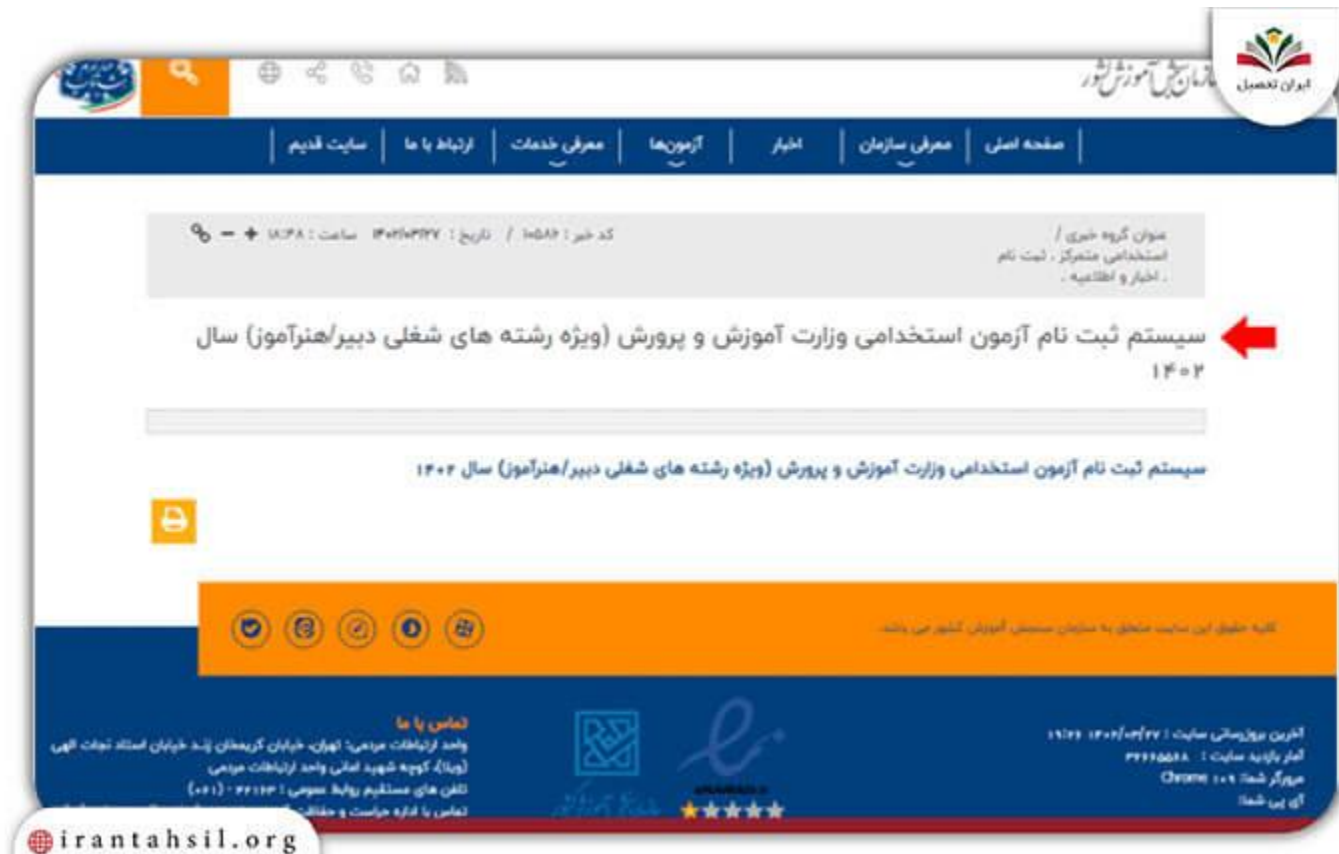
ایران تحصیل

سازمان سنجش آموزش کشور

صفحه اصلی | معرفی سازمان | اخبار | آزمون‌ها | معرفی خدمات | ارتباط با ما | سایت قدیم

عنوان گروه خبری / استخدامی متمرکز ، ثبت نام ، اخبار و اطلاعیه .

کد خبر : ۱۰۵۸۶ / تاریخ : ۱۴۰۲/۰۳/۲۷ ساعت : ۱۸:۳۸

سیستم ثبت نام آزمون استخدامی وزارت آموزش و پرورش (ویژه رشته های شغلی دبیر/هنرآموز) سال ۱۴۰۲

سیستم ثبت نام آزمون استخدامی وزارت آموزش و پرورش (ویژه رشته های شغلی دبیر/هنرآموز) سال ۱۴۰۲

کلیه حقوق این سایت متعلق به سازمان سنجش آموزش کشور می باشد.

تماس با ما
واحد ارتباطات مردمی: تهران، خیابان کریمخان زند، خیابان استاد نجات الهی (ویلا)، کوچه شهید امانی واحد ارتباطات مردمی
تلفن های مستقیم روابط عمومی : ۰۲۱-۴۲۱۶۳
تماس با اداره حراست و حفاظت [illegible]

آخرین بروزرسانی سایت : ۱۴۰۲/۰۳/۲۷ ۱۹:۲۶
آمار بازدید سایت : ۳۲۶۶۵۵۸۸
مرورگر شما: Chrome ۱۰۹
آی پی شما:

irantahsil.org